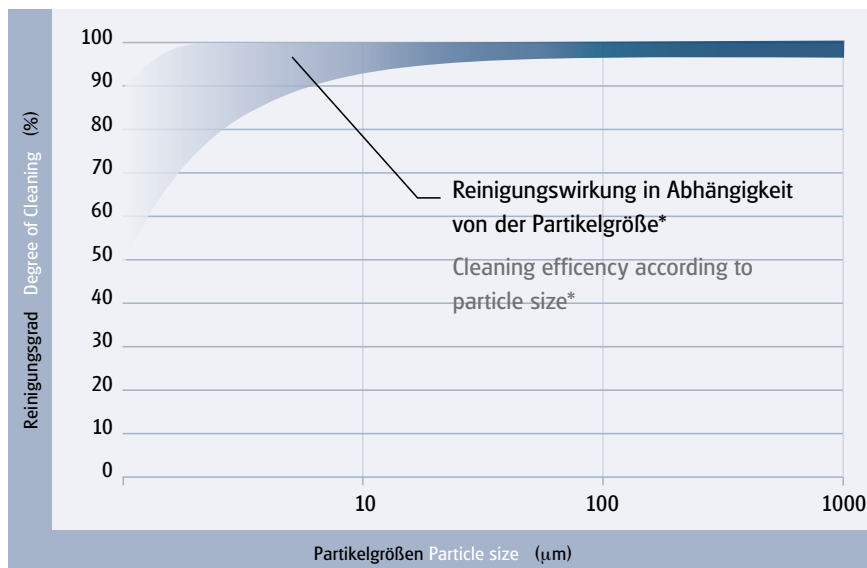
Reinigungsgrad Degree of Cleaning (%)

100
90
80
70
60
50
40
30
20
10
0

Reinigungswirkung in Abhängigkeit von der Partikelgröße*

Cleaning efficency according to particle size*

10
100
1000

Partikelgrößen Particle size (µm)